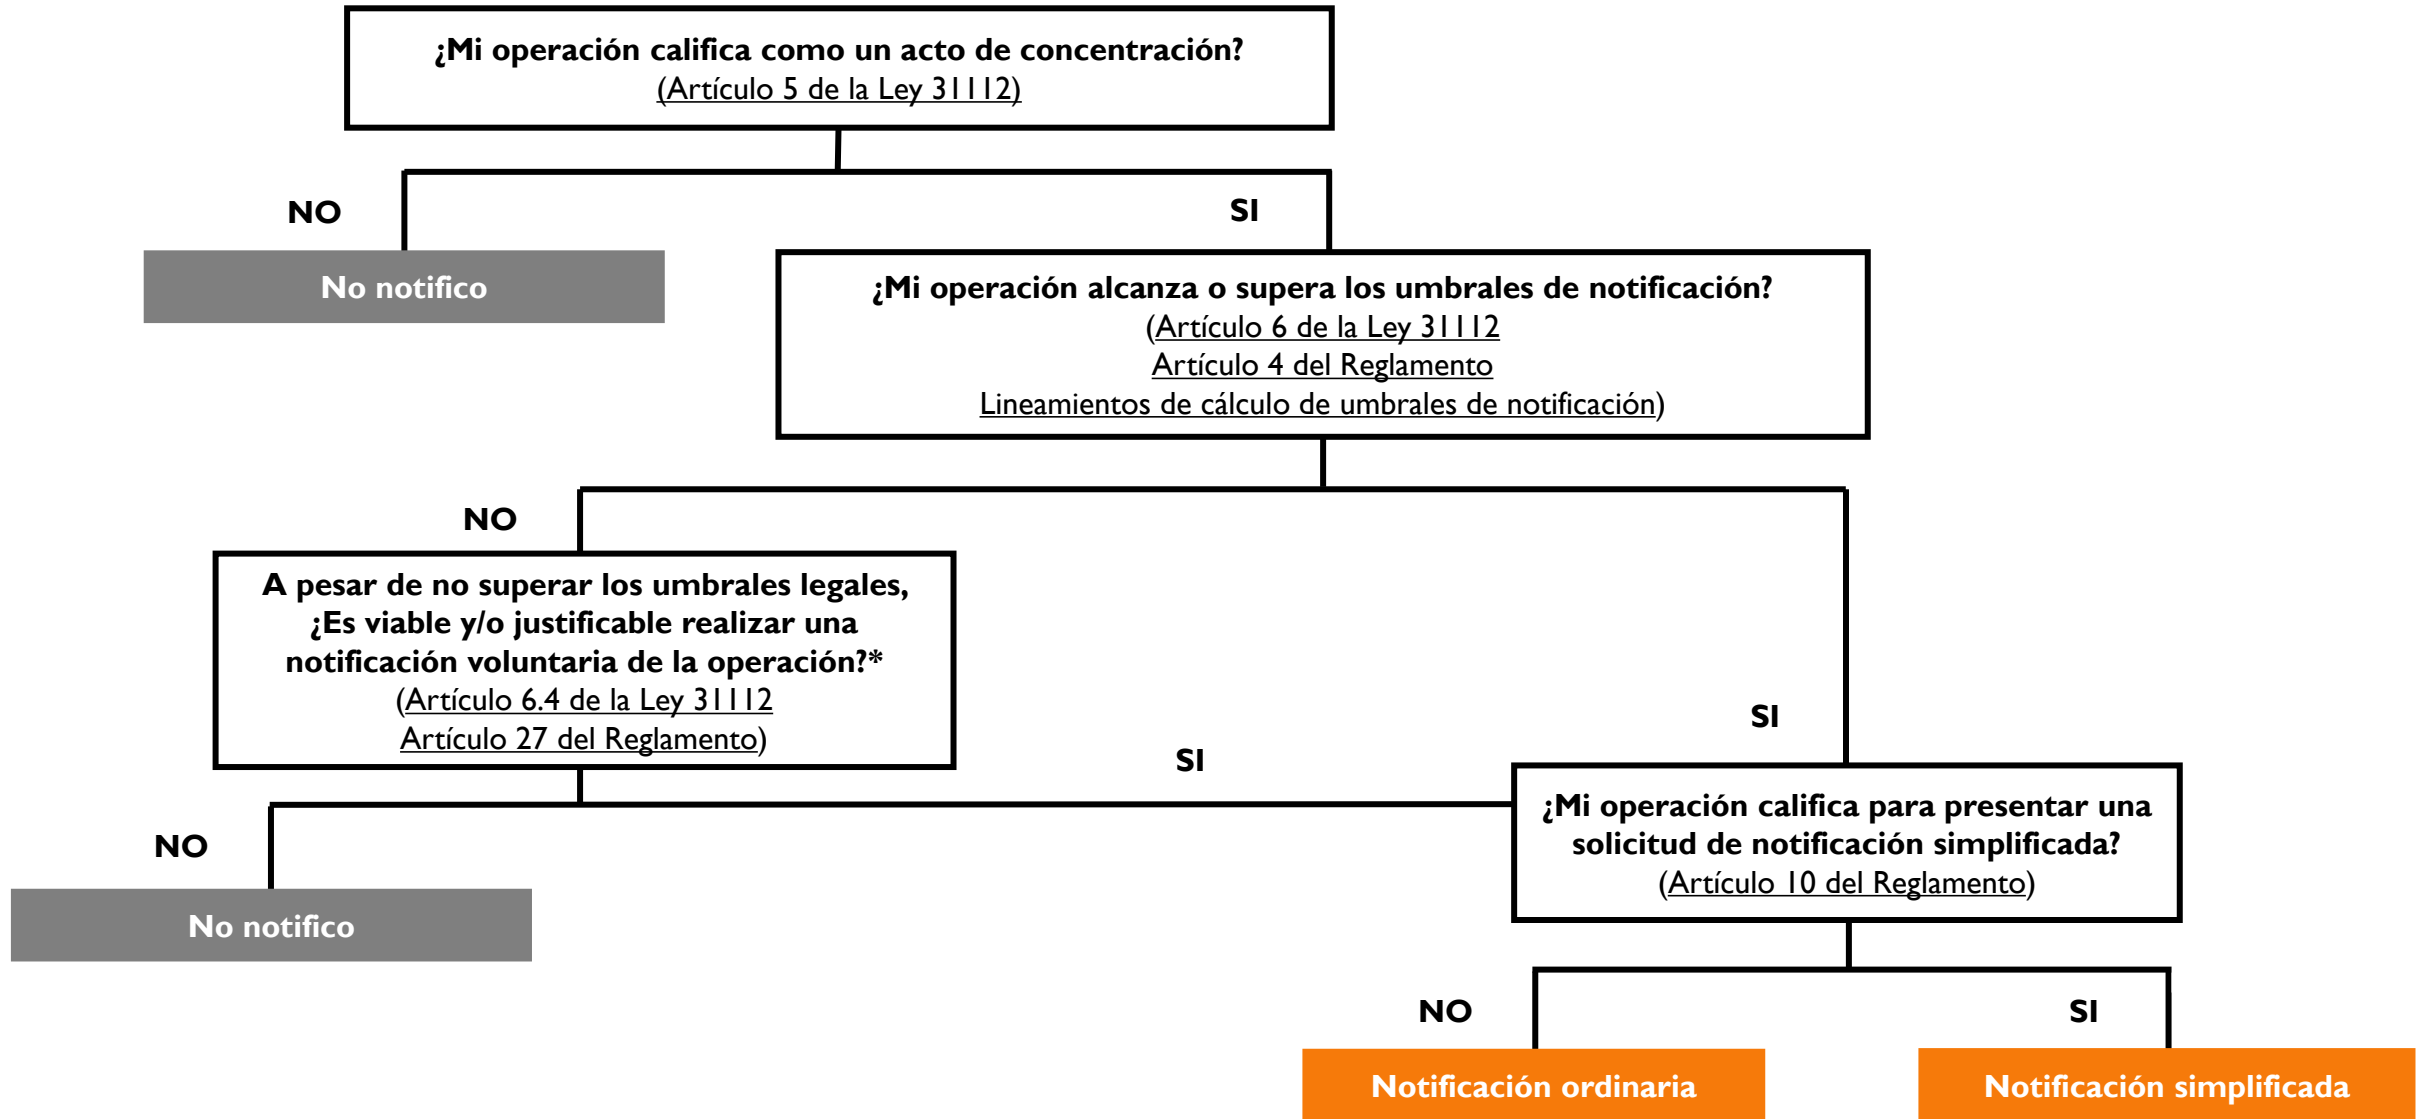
¿Mi operación califica como un acto de concentración?
(Artículo 5 de la Ley 31112)

NO

SI

No notifico

¿Mi operación alcanza o supera los umbrales de notificación?
(Artículo 6 de la Ley 31112
Artículo 4 del Reglamento
Lineamientos de cálculo de umbrales de notificación)

NO

A pesar de no superar los umbrales legales, ¿Es viable y/o justificable realizar una notificación voluntaria de la operación?*
(Artículo 6.4 de la Ley 31112
Artículo 27 del Reglamento)

SI

SI

NO

No notifico

¿Mi operación califica para presentar una solicitud de notificación simplificada?
(Artículo 10 del Reglamento)

NO

SI

Notificación ordinaria

Notificación simplificada